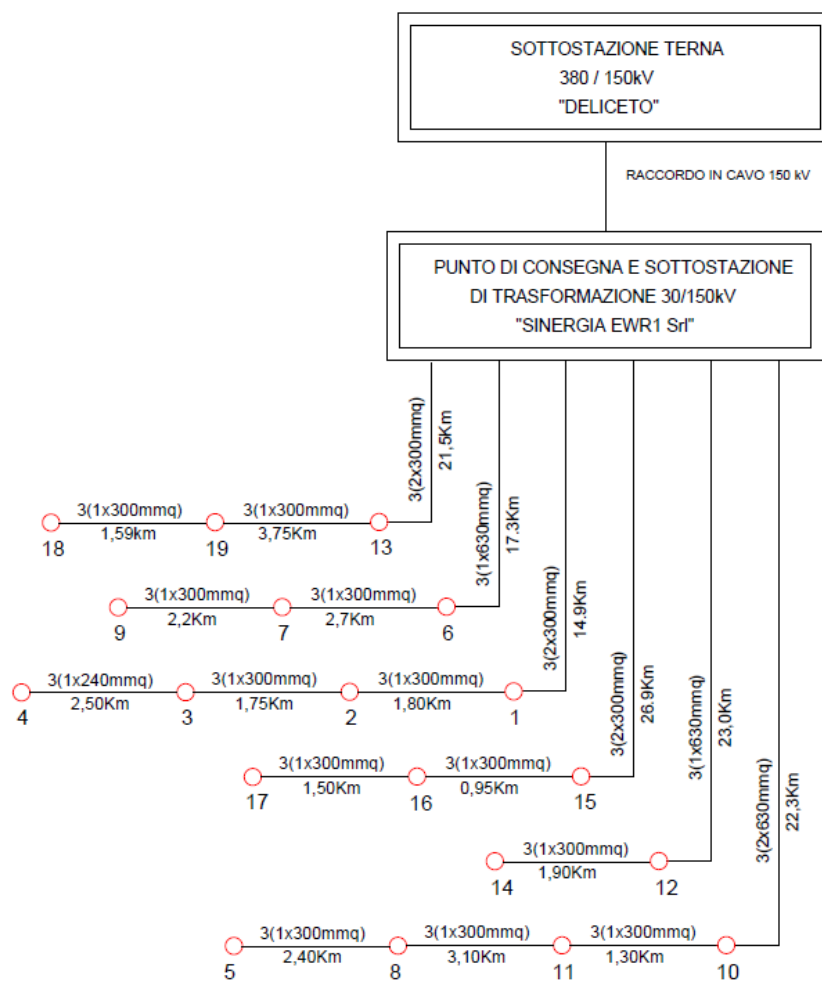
SOTTOSTAZIONE TERNA
380 / 150kV
"DELICETO"

RACCORDO IN CAVO 150 kV

PUNTO DI CONSEGNA E SOTTOSTAZIONE
DI TRASFORMAZIONE 30/150kV
"SINERGIA EWR1 Srl"

3(2x300mmq)
21,5Km

3(1x630mmq)
17,3Km

3(2x300mmq)
14,9Km

3(2x300mmq)
26,9Km

3(1x630mmq)
23,0Km

3(2x630mmq)
22,3Km

3(1x300mmq)
1,59Km
3(1x300mmq)
3,75Km
18
19
13

3(1x300mmq)
2,2Km
3(1x300mmq)
2,7Km
9
7
6

3(1x240mmq)
2,50Km
3(1x300mmq)
1,75Km
3(1x300mmq)
1,80Km
4
3
2
1

3(1x300mmq)
1,50Km
3(1x300mmq)
0,95Km
17
16
15

3(1x300mmq)
1,90Km
14
12

3(1x300mmq)
2,40Km
3(1x300mmq)
3,10Km
3(1x300mmq)
1,30Km
5
8
11
10